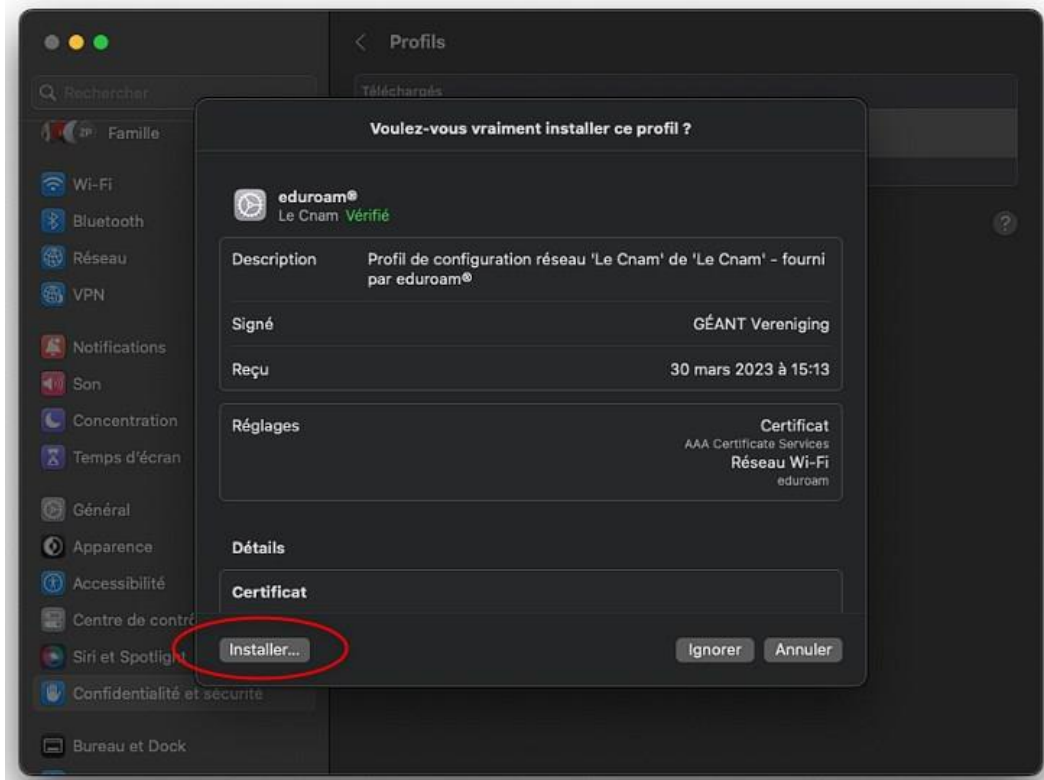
Profils

Rechercher

Téléchargés

ZP Famille

Wi-Fi
Bluetooth
Réseau
VPN

Notifications
Son
Concentration
Temps d'écran

Général
Apparence
Accessibilité
Centre de contrô
Siri et Spotligh
Confidentialité et sécurité

Bureau et Dock

?

Voulez-vous vraiment installer ce profil ?

eduroam®
Le Cnam Vérifié

| Description | Profil de configuration réseau 'Le Cnam' de 'Le Cnam' - fourni par eduroam® |
|---|---|
| Signé | GÉANT Vereniging |
| Reçu | 30 mars 2023 à 15:13 |

Réglages
Certificat
AAA Certificate Services
Réseau Wi-Fi
eduroam

Détails

Certificat

Installer...

Ignorer Annuler